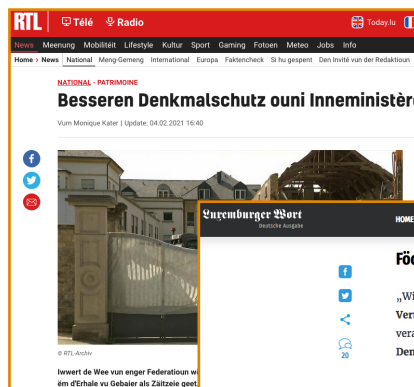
RTL Télé Radio Today.lu

News Meenung Mobilitéit Lifestyle Kultur Sport Gaming Fotoen Meteo Jobs Info

Home › News National Meng-Gemeng International Europa Faktencheck Si hu gespent Den Invité vun der Redaktioun

NATIONAL - PATRIMOINE

Besseren Denkmalschutz ouni Inneministère

Vum Monique Kater | Update: 04.02.2021 16:40

© RTL-Archiv

Iwwert de Wee vun enger Federatioun wa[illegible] ëm d'Erhale vu Gebaier als Zäitzeie geet

Luxemburger Wort
Deutsche Ausgabe

HOME

Föd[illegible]

20

„Wi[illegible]
Ver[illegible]
vera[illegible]
Den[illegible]